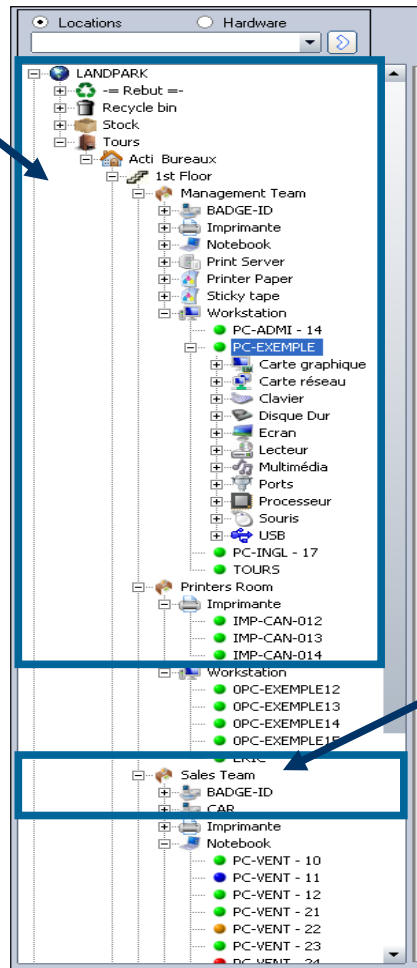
Locations
Hardware

LANDPARK
-= Rebut =-
Recycle bin
Stock
Tours
Acti Bureaux
1st Floor
Management Team
BADGE-ID
Imprimante
Notebook
Print Server
Printer Paper
Sticky tape
Workstation
PC-ADMI - 14
PC-EXEMPLE
Carte graphique
Carte réseau
Clavier
Disque Dur
Ecran
Lecteur
Multimédia
Ports
Processeur
Souris
USB
PC-INGL - 17
TOURS
Printers Room
Imprimante
IMP-CAN-012
IMP-CAN-013
IMP-CAN-014
Workstation
0PC-EXEMPLE12
0PC-EXEMPLE13
0PC-EXEMPLE14
0PC-EXEMPLE15
ERIC
Sales Team
BADGE-ID
CAR
Imprimante
Notebook
PC-VENT - 10
PC-VENT - 11
PC-VENT - 12
PC-VENT - 21
PC-VENT - 22
PC-VENT - 23
PC-VENT - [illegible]